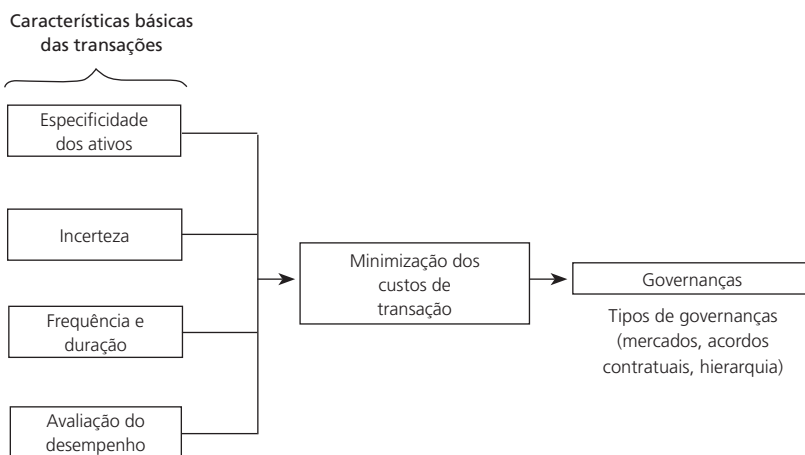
Características básicas das transações

Especificidade dos ativos

Incerteza

Frequência e duração

Avaliação do desempenho

Minimização dos custos de transação

Governanças

Tipos de governanças (mercados, acordos contratuais, hierarquia)